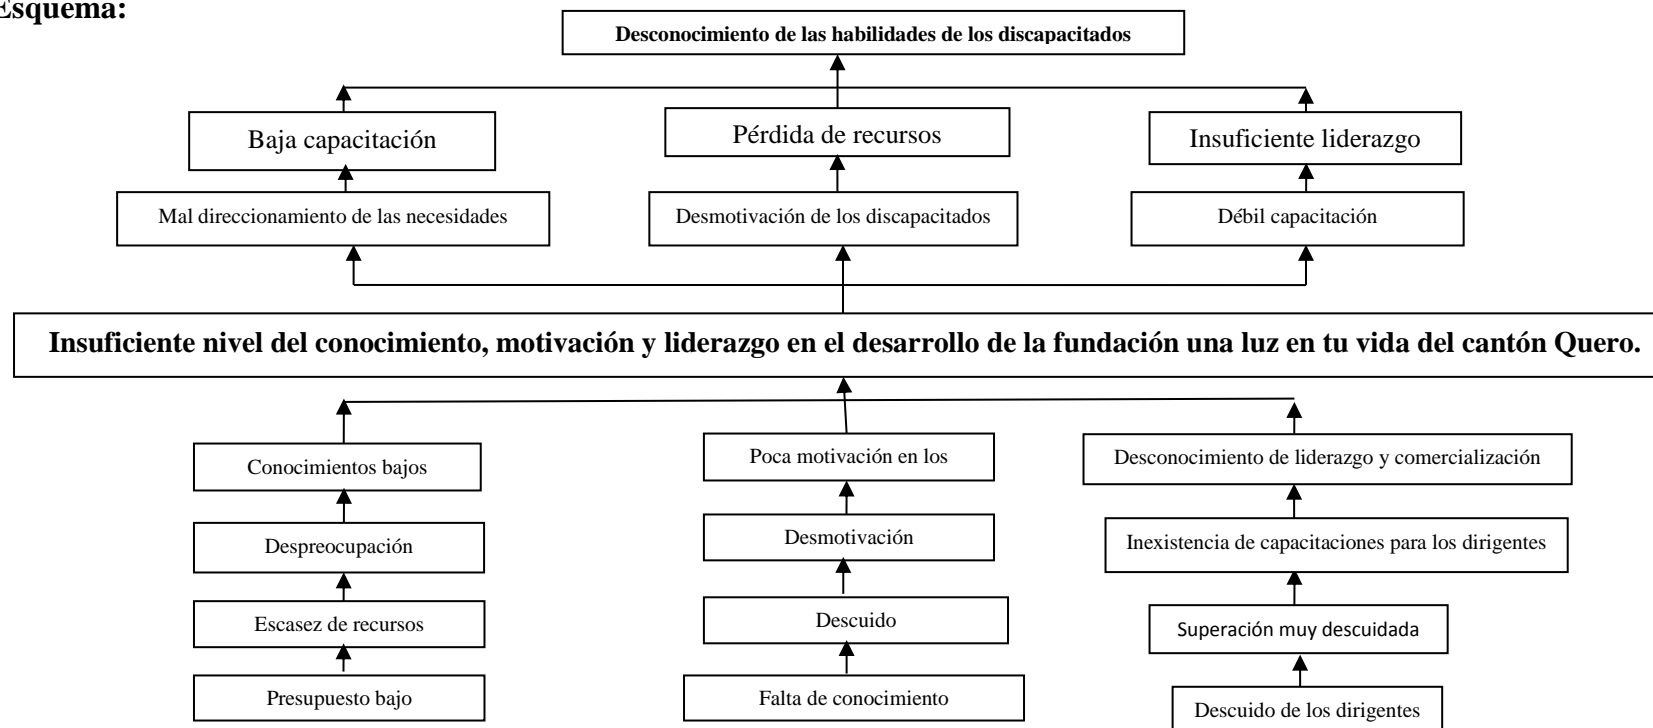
Esquema:

Desconocimiento de las habilidades de los discapacitados

Baja capacitación

Pérdida de recursos

Insuficiente liderazgo

Mal direccionamiento de las necesidades

Desmotivación de los discapacitados

Débil capacitación

Insuficiente nivel del conocimiento, motivación y liderazgo en el desarrollo de la fundación una luz en tu vida del cantón Quero.

Conocimientos bajos

Despreocupación

Escasez de recursos

Presupuesto bajo

Poca motivación en los

Desmotivación

Descuido

Falta de conocimiento

Desconocimiento de liderazgo y comercialización

Inexistencia de capacitaciones para los dirigentes

Superación muy descuidada

Descuido de los dirigentes